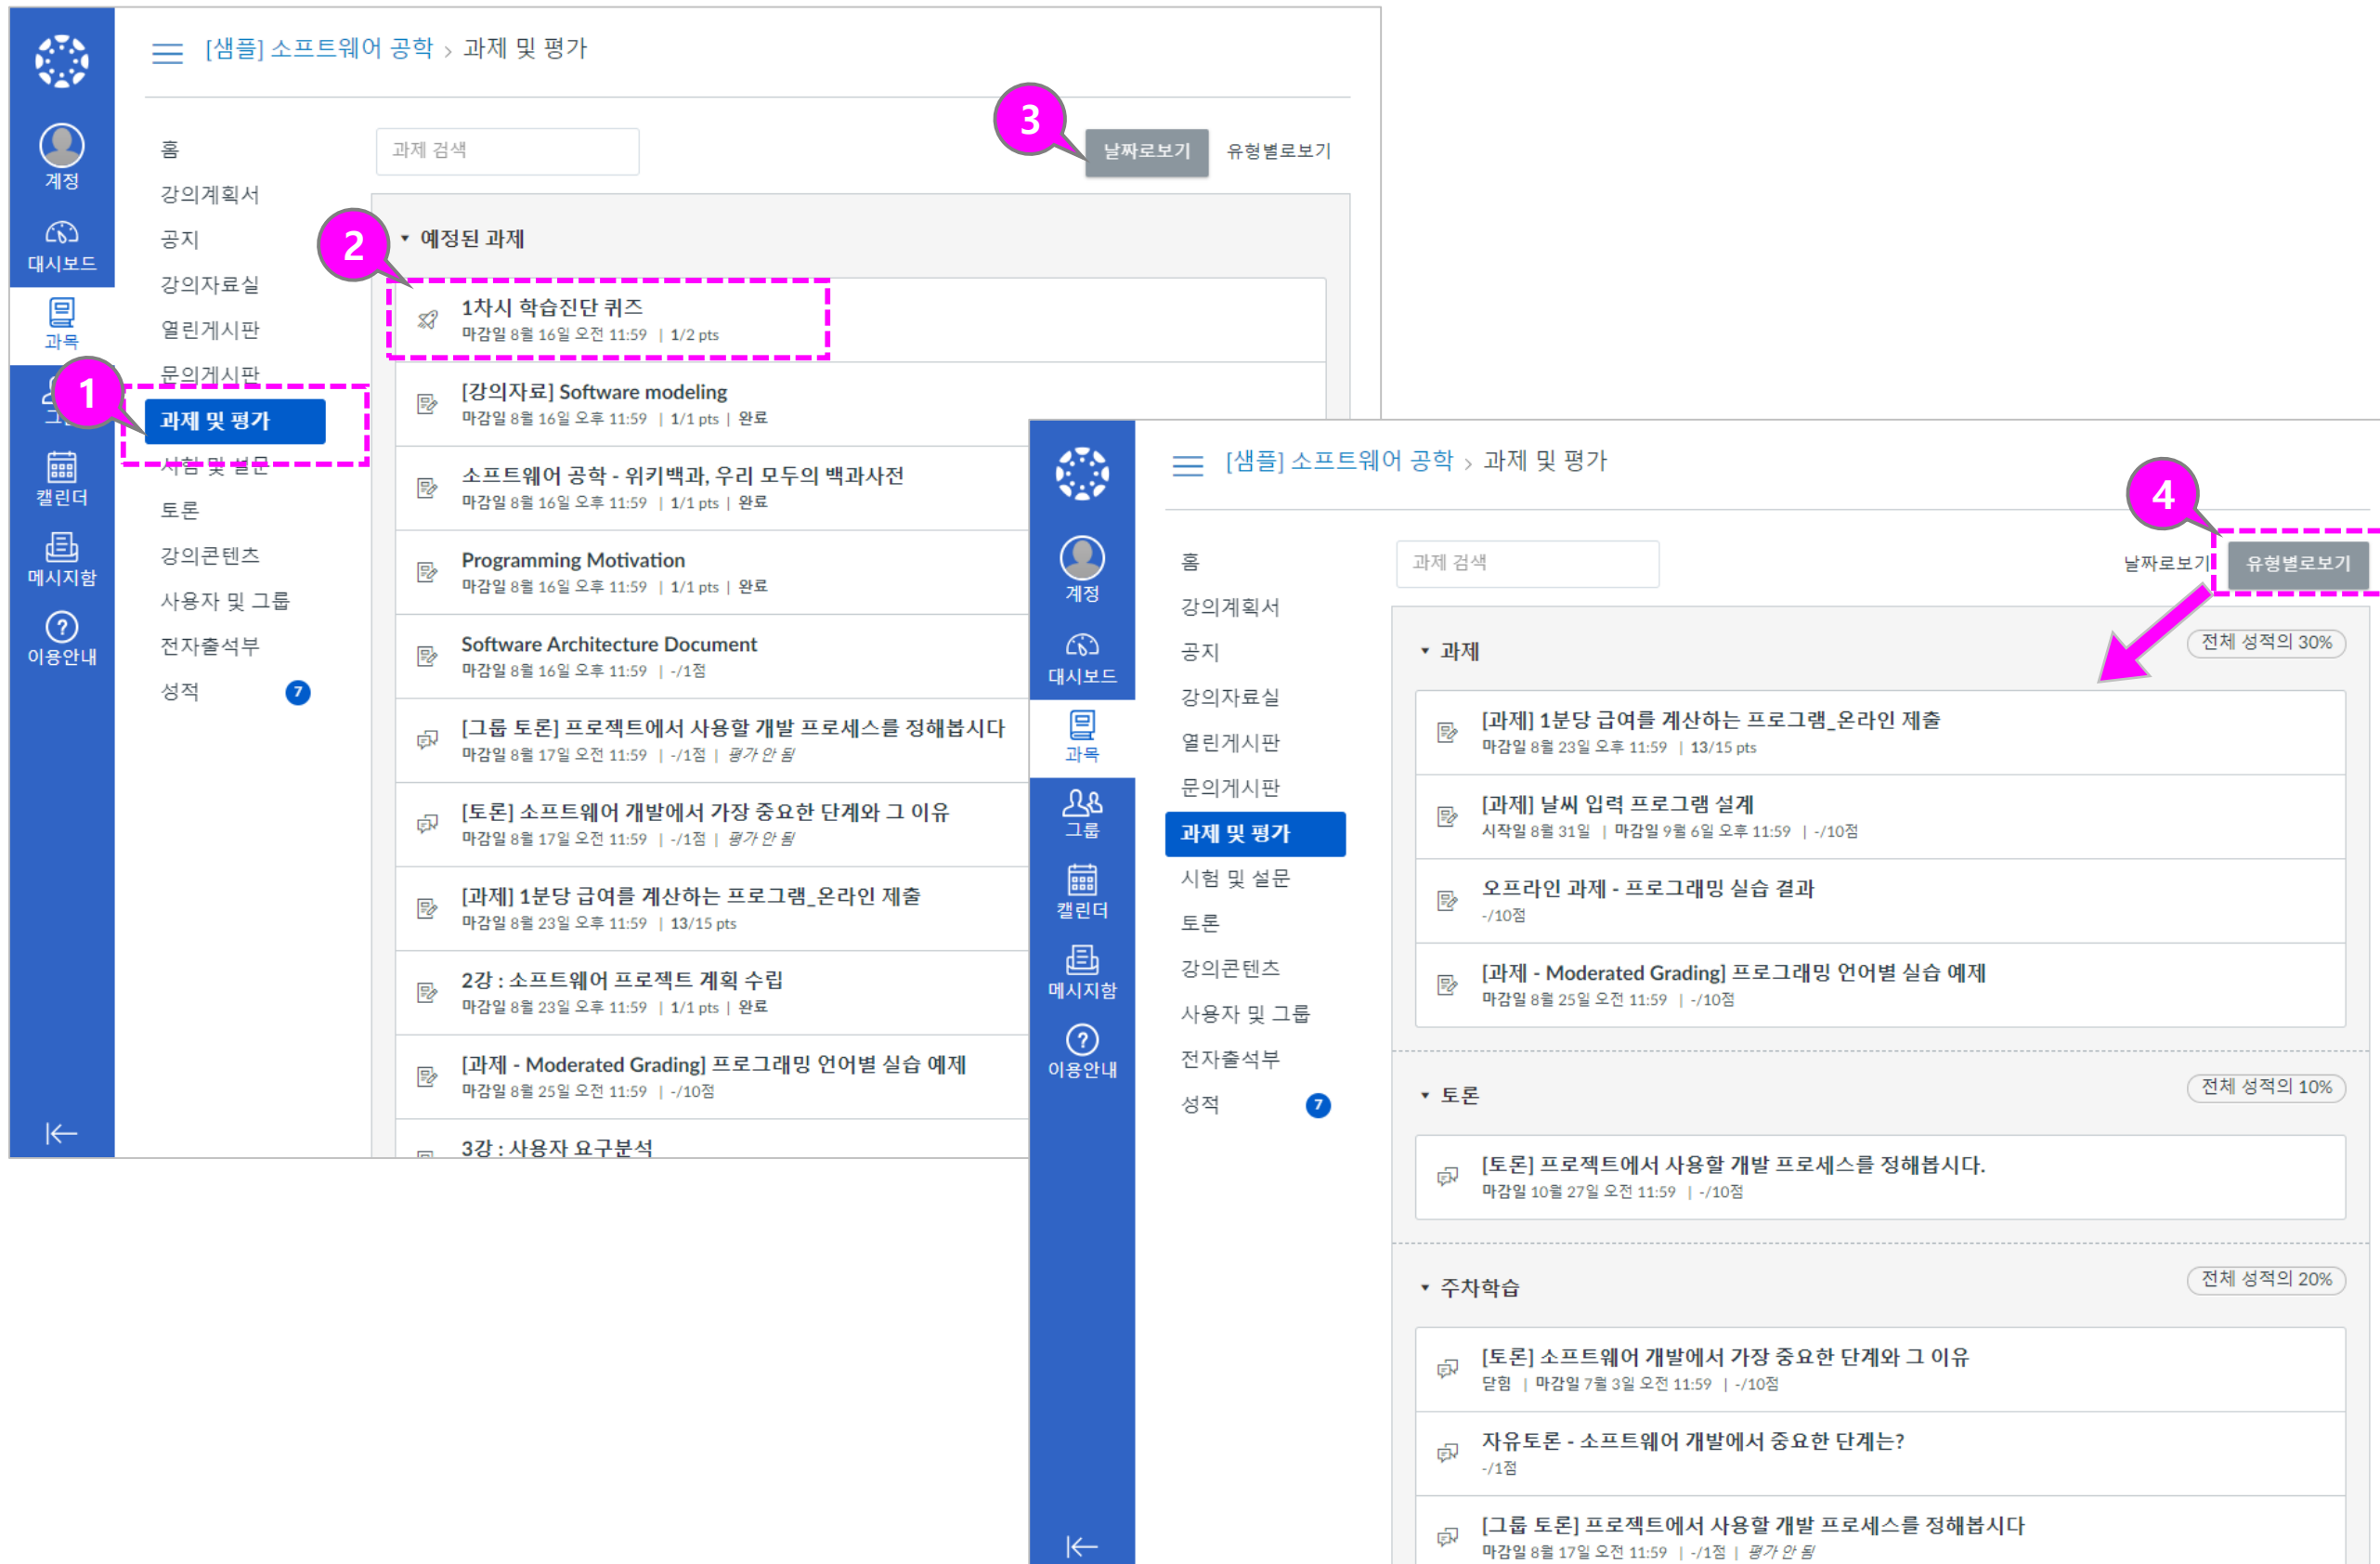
계정
대시보드
과목
그
캘린더
메시지함
이용안내

[샘플] 소프트웨어 공학 › 과제 및 평가

홈
강의계획서
공지
강의자료실
열린게시판
문의게시판
과제 및 평가
시험 및 설문
토론
강의콘텐츠
사용자 및 그룹
전자출석부
성적 7

과제 검색
3
날짜로보기
유형별로보기

2
▾ 예정된 과제

1차시 학습진단 퀴즈
마감일 8월 16일 오전 11:59 | 1/2 pts

[강의자료] Software modeling
마감일 8월 16일 오후 11:59 | 1/1 pts | 완료

소프트웨어 공학 - 위키백과, 우리 모두의 백과사전
마감일 8월 16일 오후 11:59 | 1/1 pts | 완료

Programming Motivation
마감일 8월 16일 오후 11:59 | 1/1 pts | 완료

Software Architecture Document
마감일 8월 16일 오후 11:59 | -/1점

[그룹 토론] 프로젝트에서 사용할 개발 프로세스를 정해봅시다
마감일 8월 17일 오전 11:59 | -/1점 | 평가 안 됨

[토론] 소프트웨어 개발에서 가장 중요한 단계와 그 이유
마감일 8월 17일 오전 11:59 | -/1점 | 평가 안 됨

[과제] 1분당 급여를 계산하는 프로그램_온라인 제출
마감일 8월 23일 오후 11:59 | 13/15 pts

2강 : 소프트웨어 프로젝트 계획 수립
마감일 8월 23일 오후 11:59 | 1/1 pts | 완료

[과제 - Moderated Grading] 프로그래밍 언어별 실습 예제
마감일 8월 25일 오전 11:59 | -/10점

3강 : 사용자 요구분석

1

계정
대시보드
과목
그룹
캘린더
메시지함
이용안내

[샘플] 소프트웨어 공학 › 과제 및 평가

홈
강의계획서
공지
강의자료실
열린게시판
문의게시판
과제 및 평가
시험 및 설문
토론
강의콘텐츠
사용자 및 그룹
전자출석부
성적 7

과제 검색
4
날짜로보기
유형별로보기

▾ 과제
전체 성적의 30%

[과제] 1분당 급여를 계산하는 프로그램_온라인 제출
마감일 8월 23일 오후 11:59 | 13/15 pts

[과제] 날씨 입력 프로그램 설계
시작일 8월 31일 | 마감일 9월 6일 오후 11:59 | -/10점

오프라인 과제 - 프로그래밍 실습 결과
-/10점

[과제 - Moderated Grading] 프로그래밍 언어별 실습 예제
마감일 8월 25일 오전 11:59 | -/10점

▾ 토론
전체 성적의 10%

[토론] 프로젝트에서 사용할 개발 프로세스를 정해봅시다.
마감일 10월 27일 오전 11:59 | -/10점

▾ 주차학습
전체 성적의 20%

[토론] 소프트웨어 개발에서 가장 중요한 단계와 그 이유
닫힘 | 마감일 7월 3일 오전 11:59 | -/10점

자유토론 - 소프트웨어 개발에서 중요한 단계는?
-/1점

[그룹 토론] 프로젝트에서 사용할 개발 프로세스를 정해봅시다
마감일 8월 17일 오전 11:59 | -/1점 | 평가 안 됨